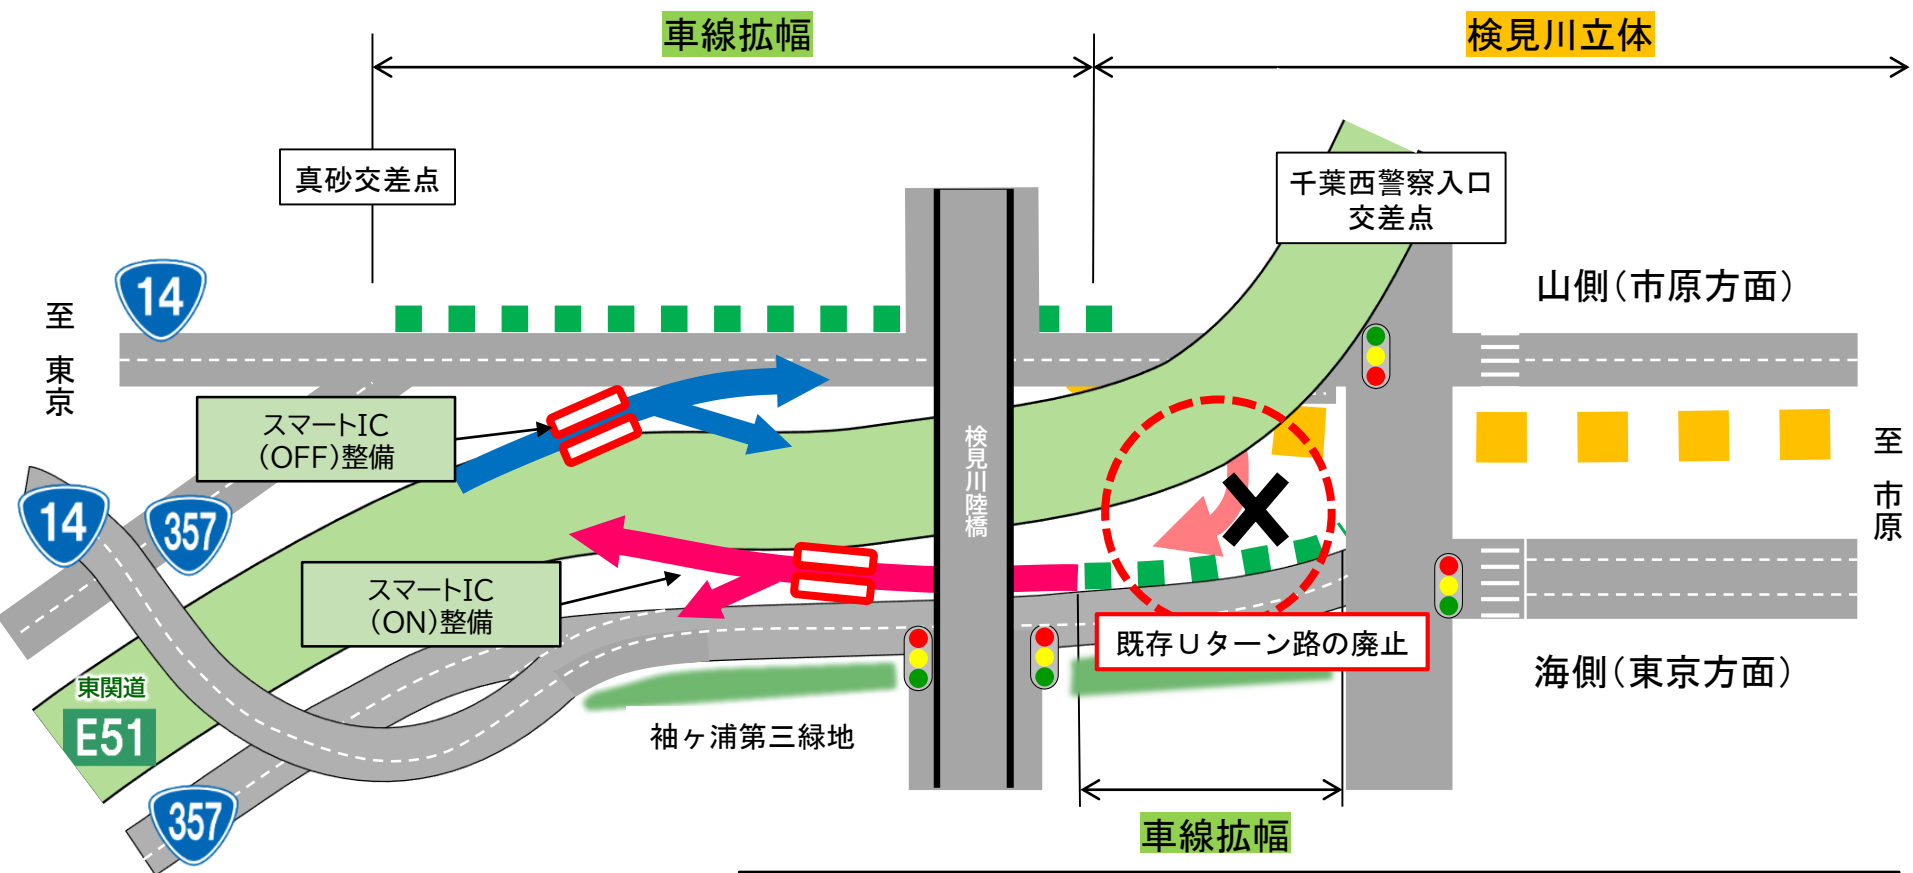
車線拡幅

検見川立体

真砂交差点

千葉西警察入口
交差点

山側（市原方面）

至
東
京

14

スマートIC
（OFF）整備

検見川陸橋

至
市
原

14

357

スマートIC
（ON）整備

既存Uターン路の廃止

海側（東京方面）

東関道
E51

袖ヶ浦第三緑地

357

車線拡幅